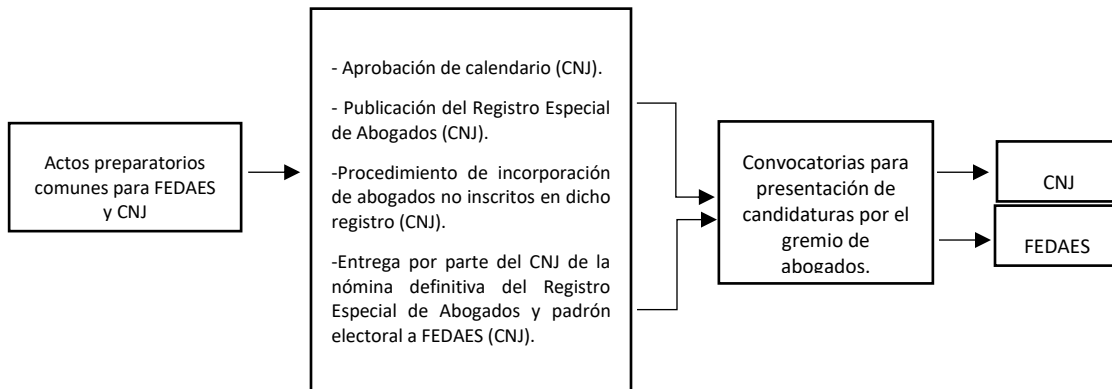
Actos preparatorios comunes para FEDAES y CNJ

- Aprobación de calendario (CNJ).

- Publicación del Registro Especial de Abogados (CNJ).

-Procedimiento de incorporación de abogados no inscritos en dicho registro (CNJ).

-Entrega por parte del CNJ de la nómina definitiva del Registro Especial de Abogados y padrón electoral a FEDAES (CNJ).

Convocatorias para presentación de candidaturas por el gremio de abogados.

CNJ

FEDAES